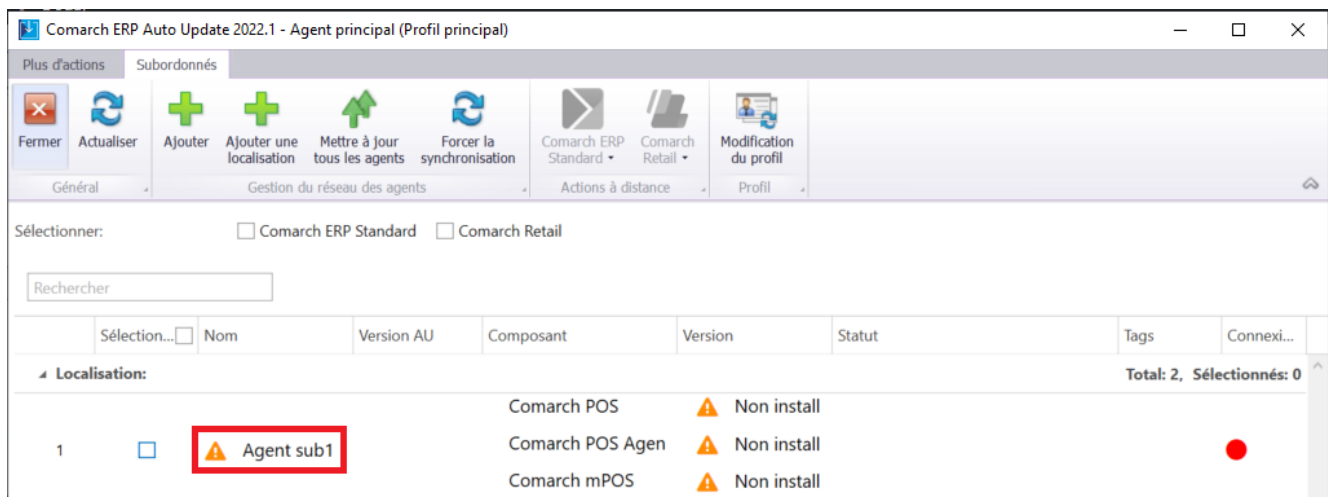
Comarch ERP Auto Update 2022.1 - Agent principal (Profil principal)

Plus d'actions | Subordonnés

Fermer | Actualiser | Ajouter | Ajouter une localisation | Mettre à jour tous les agents | Forcer la synchronisation | Comarch ERP Standard | Comarch Retail | Modification du profil

Général | Gestion du réseau des agents | Actions à distance | Profil

Sélectionner: Comarch ERP Standard Comarch Retail

Rechercher

| | Sélection... | Nom | Version AU | Composant | Version | Statut | Tags | Connexi... |
|---|---|---|---|---|---|---|---|---|
| Localisation: | | | | | | | | Total: 2, Sélectionnés: 0 |
| 1 | | Agent sub1 | | Comarch POS<br>Comarch POS Agen<br>Comarch mPOS | Non install<br>Non install<br>Non install | | | |